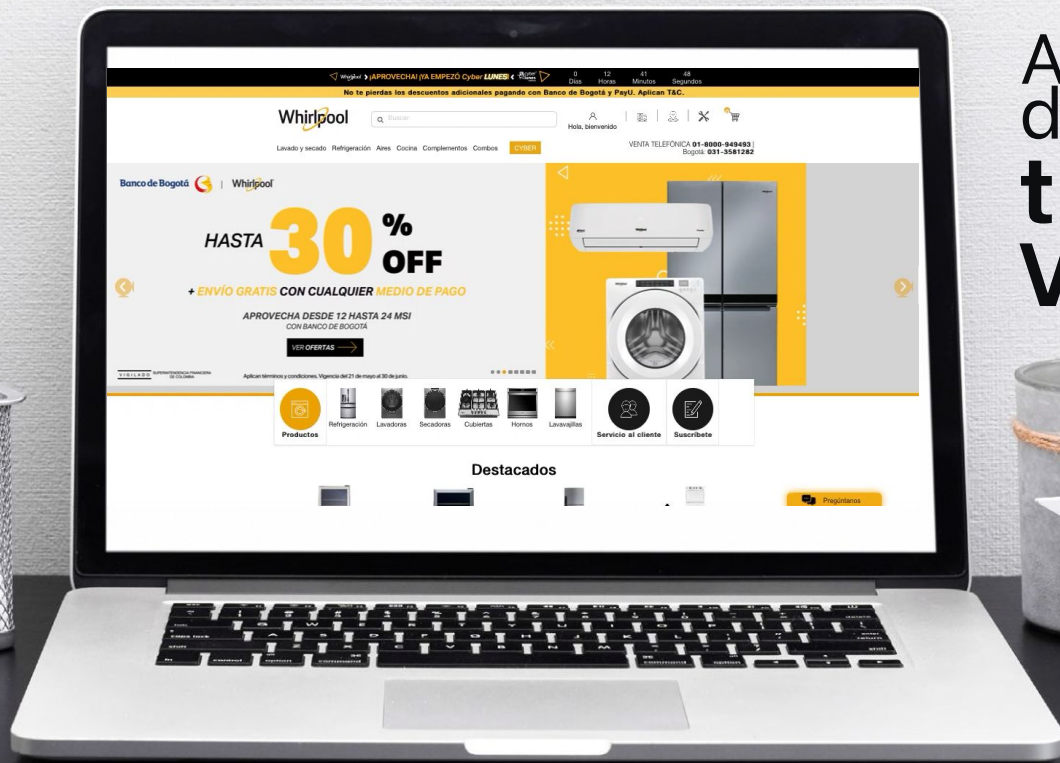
Whirlpool ¡APROVECHA! ¡YA EMPEZÓ Cyber LUNES! 0 Días 12 Horas 41 Minutos 48 Segundos

No te pierdas los descuentos adicionales pagando con Banco de Bogotá y PayU. Aplican T&C.

Whirlpool Buscar Hola, bienvenido

Lavado y secado Refrigeración Aires Cocina Complementos Combos CYBER

VENTA TELEFÓNICA 01-8000-949493 | Bogotá: 031-3581282

Banco de Bogotá | Whirlpool

HASTA 30 % OFF

+ ENVÍO GRATIS CON CUALQUIER MEDIO DE PAGO

APROVECHA DESDE 12 HASTA 24 MSI
CON BANCO DE BOGOTÁ

VER OFERTAS

VIGILADO SUPERINTENDENCIA FINANCIERA DE COLOMBIA

Aplican términos y condiciones. Vigencia del 21 de mayo al 30 de junio.

Productos Refrigeración Lavadoras Secadoras Cubiertas Hornos Lavavajillas Servicio al cliente Suscríbete

Destacados

Pregúntanos

A
d
t
V